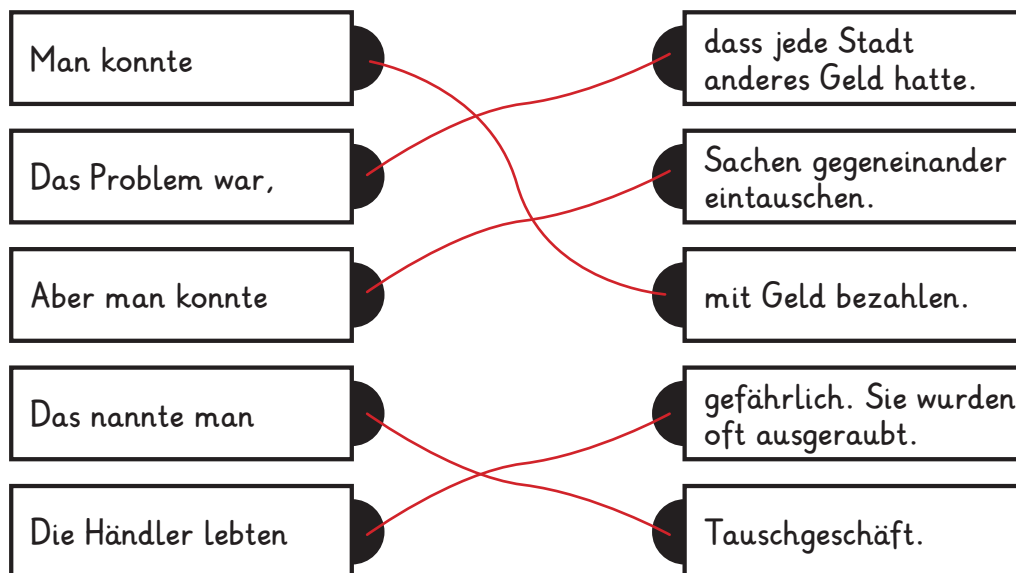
Man konnte

Das Problem war,

Aber man konnte

Das nannte man

Die Händler lebten

dass jede Stadt anderes Geld hatte.

Sachen gegeneinander eintauschen.

mit Geld bezahlen.

gefährlich. Sie wurden oft ausgeraubt.

Tauschgeschäft.